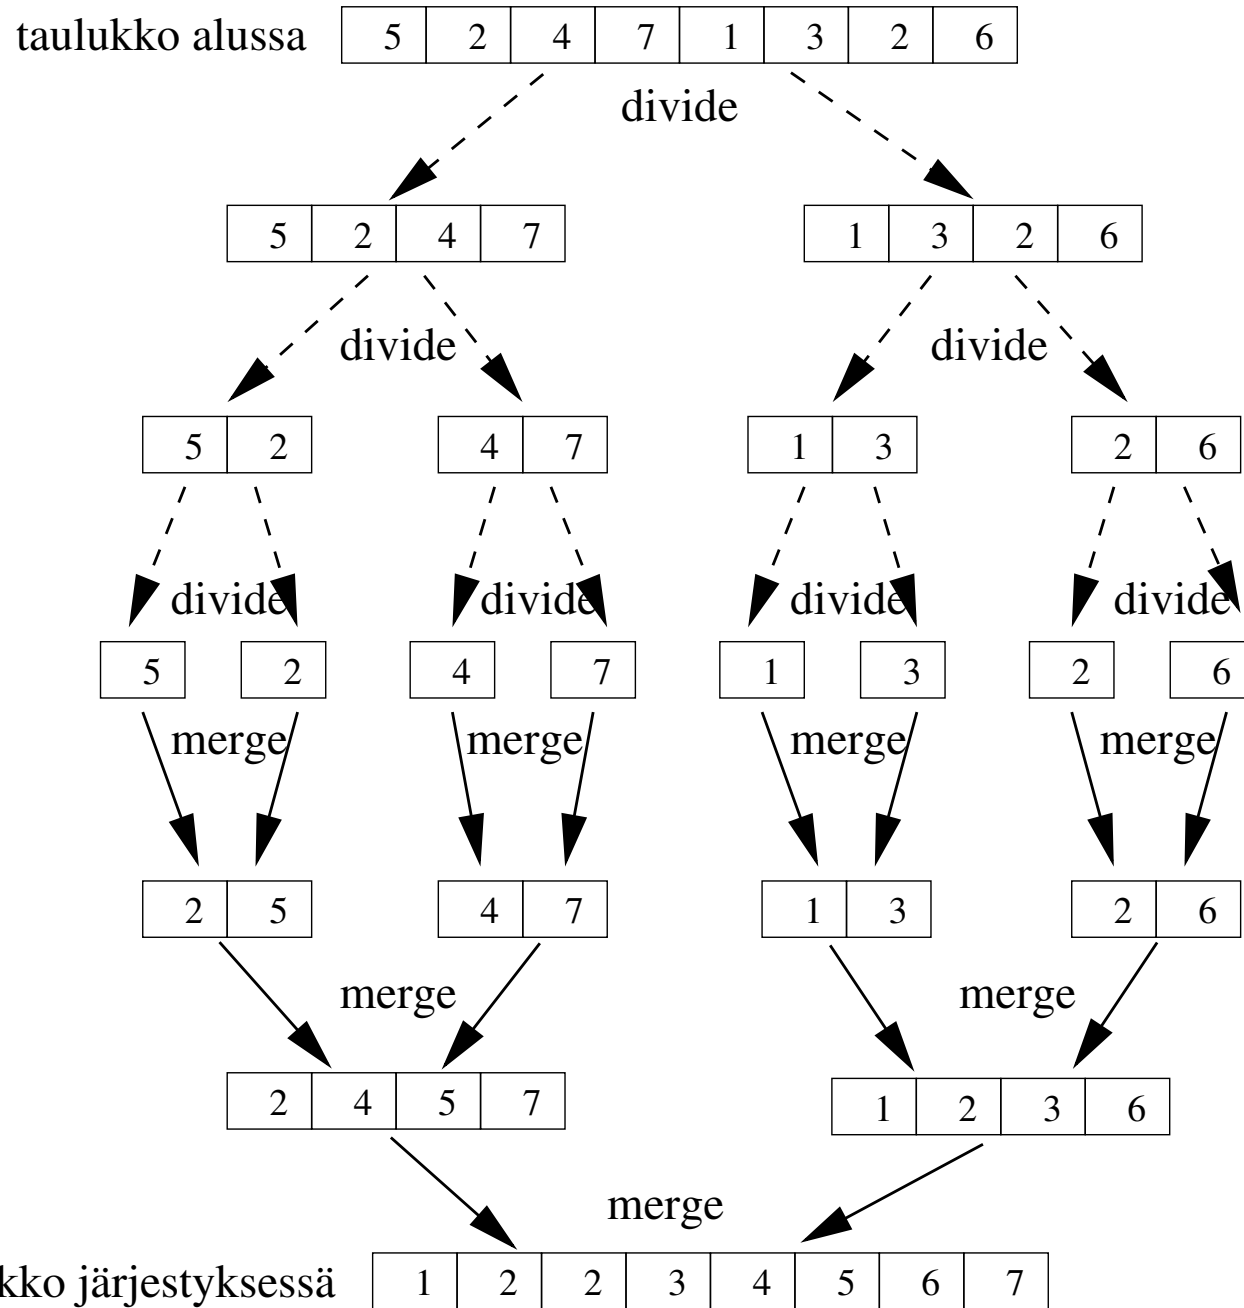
taulukko alussa

| 5 | 2 | 4 | 7 | 1 | 3 | 2 | 6 |
|---|---|---|---|---|---|---|---|

divide

| 5 | 2 | 4 | 7 |
|---|---|---|---|

| 1 | 3 | 2 | 6 |
|---|---|---|---|

divide

divide

| 5 | 2 |
|---|---|

| 4 | 7 |
|---|---|

| 1 | 3 |
|---|---|

| 2 | 6 |
|---|---|

divide divide divide divide

5 2 4 7 1 3 2 6

merge merge merge merge

| 2 | 5 |
|---|---|

| 4 | 7 |
|---|---|

| 1 | 3 |
|---|---|

| 2 | 6 |
|---|---|

merge

merge

| 2 | 4 | 5 | 7 |
|---|---|---|---|

| 1 | 2 | 3 | 6 |
|---|---|---|---|

merge

kko järjestyksessä

| 1 | 2 | 2 | 3 | 4 | 5 | 6 | 7 |
|---|---|---|---|---|---|---|---|